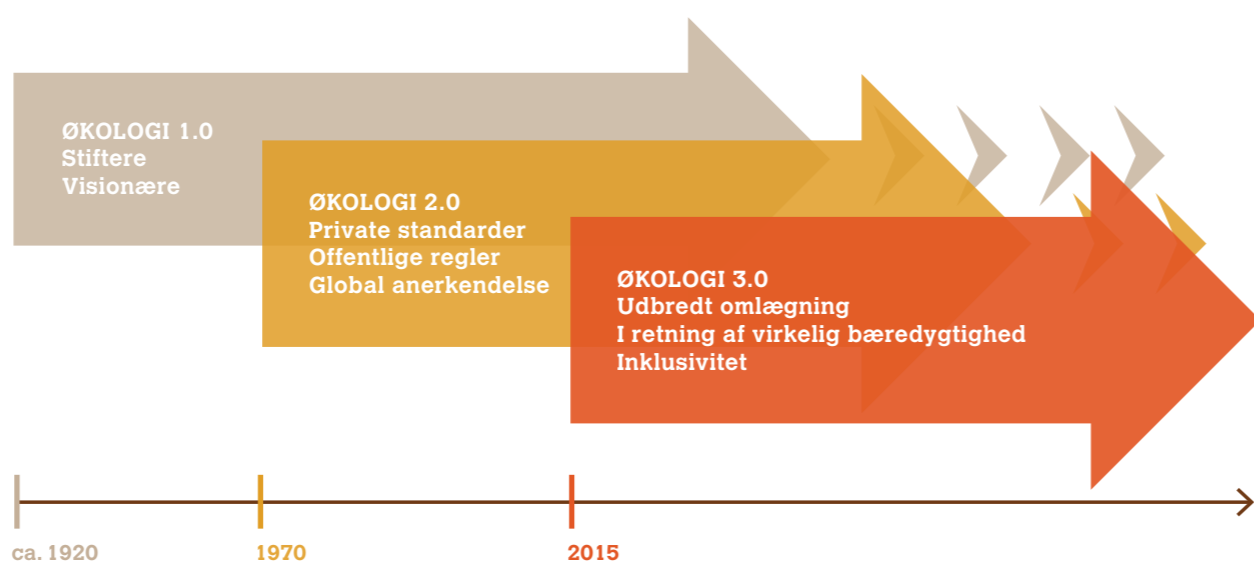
ØKOLOGI 1.0
Stiftere
Visionære

ØKOLOGI 2.0
Private standarder
Offentlige regler
Global anerkendelse

ØKOLOGI 3.0
Udbredt omlægning
I retning af virkelig bæredygtighed
Inklusivitet

ca. 1920
1970
2015